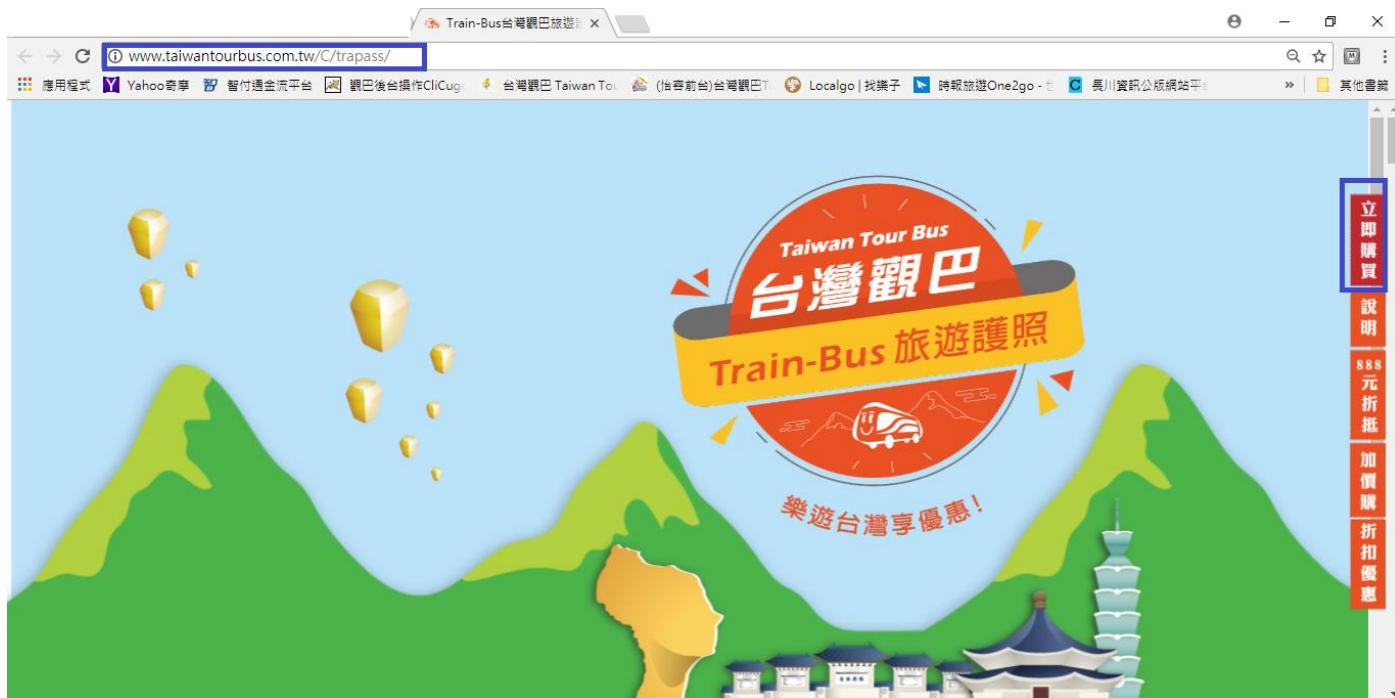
Train-Bus台灣觀巴旅遊

www.taiwantourbus.com.tw/C/trapass/

應用程式 Yahoo奇摩 智付通金流平台 觀巴後台操作CliCug 台灣觀巴 Taiwan Tou (怡客前台)台灣觀巴T Localgo | 找樂子 時報旅遊One2go - 長川資訊公版網站平 » 其他書籤

Taiwan Tour Bus
台灣觀巴
Train-Bus 旅遊護照
樂遊台灣享優惠!

立即購買
說明
888元折抵
加價購
折扣優惠